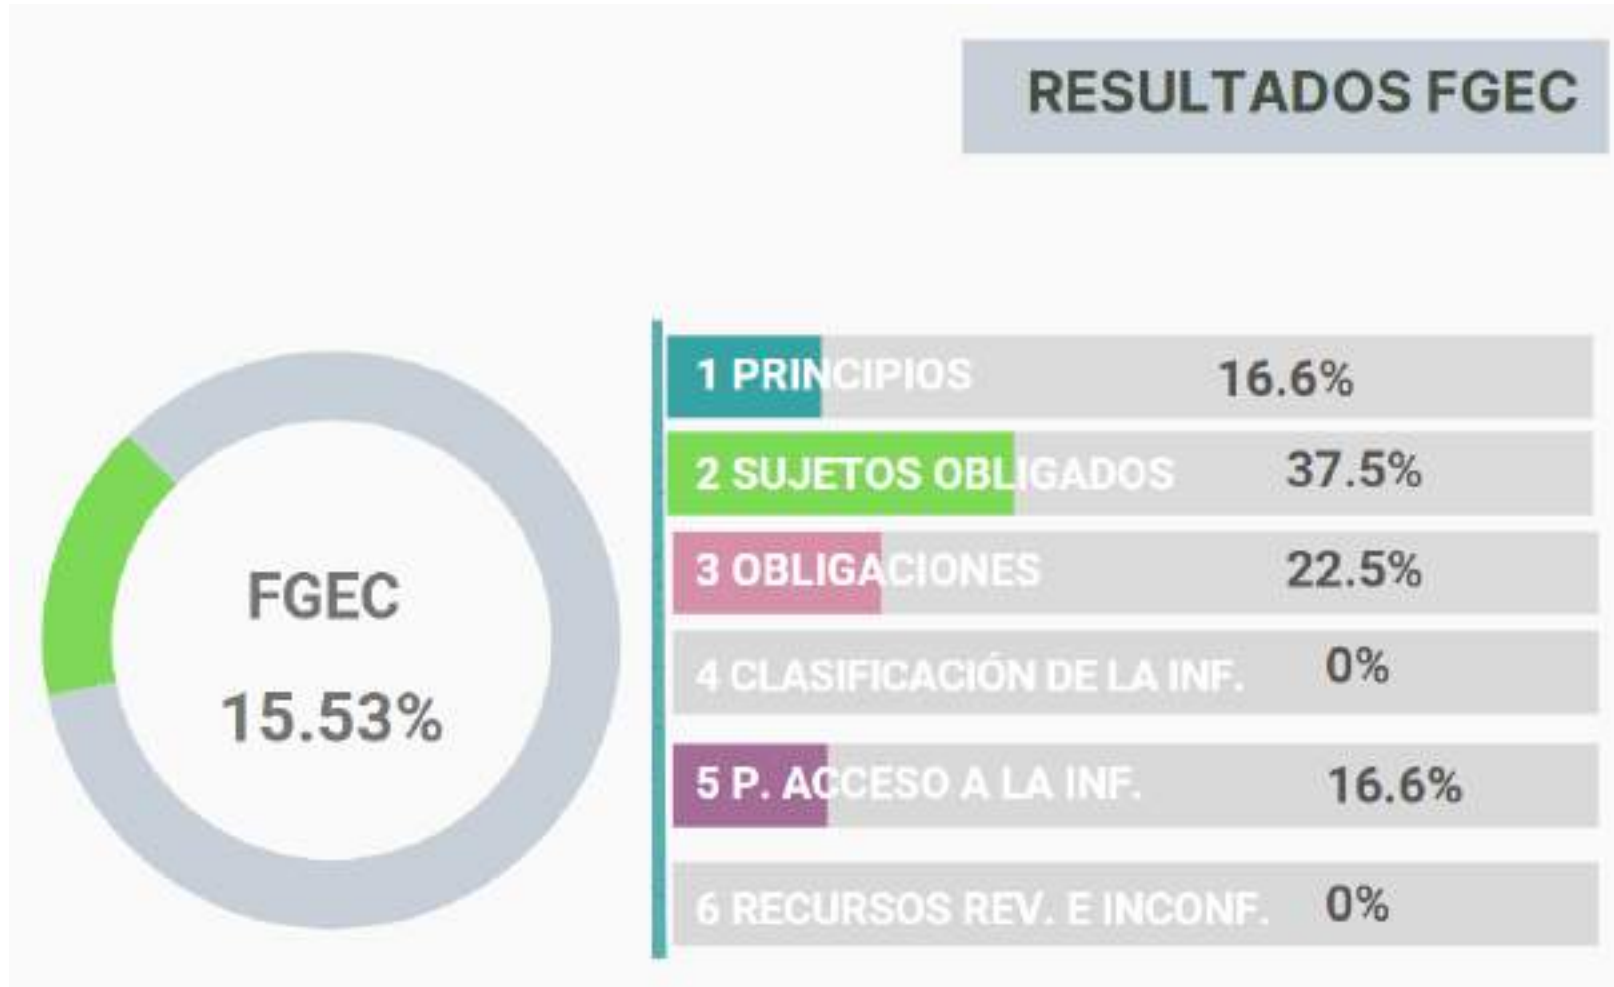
RESULTADOS FGEC

FGEC
15.53%

| | |
|---|---|
| 1 PRINCIPIOS | 16.6% |
| 2 SUJETOS OBLIGADOS | 37.5% |
| 3 OBLIGACIONES | 22.5% |
| 4 CLASIFICACIÓN DE LA INF. | 0% |
| 5 P. ACCESO A LA INF. | 16.6% |
| 6 RECURSOS REV. E INCONF. | 0% |